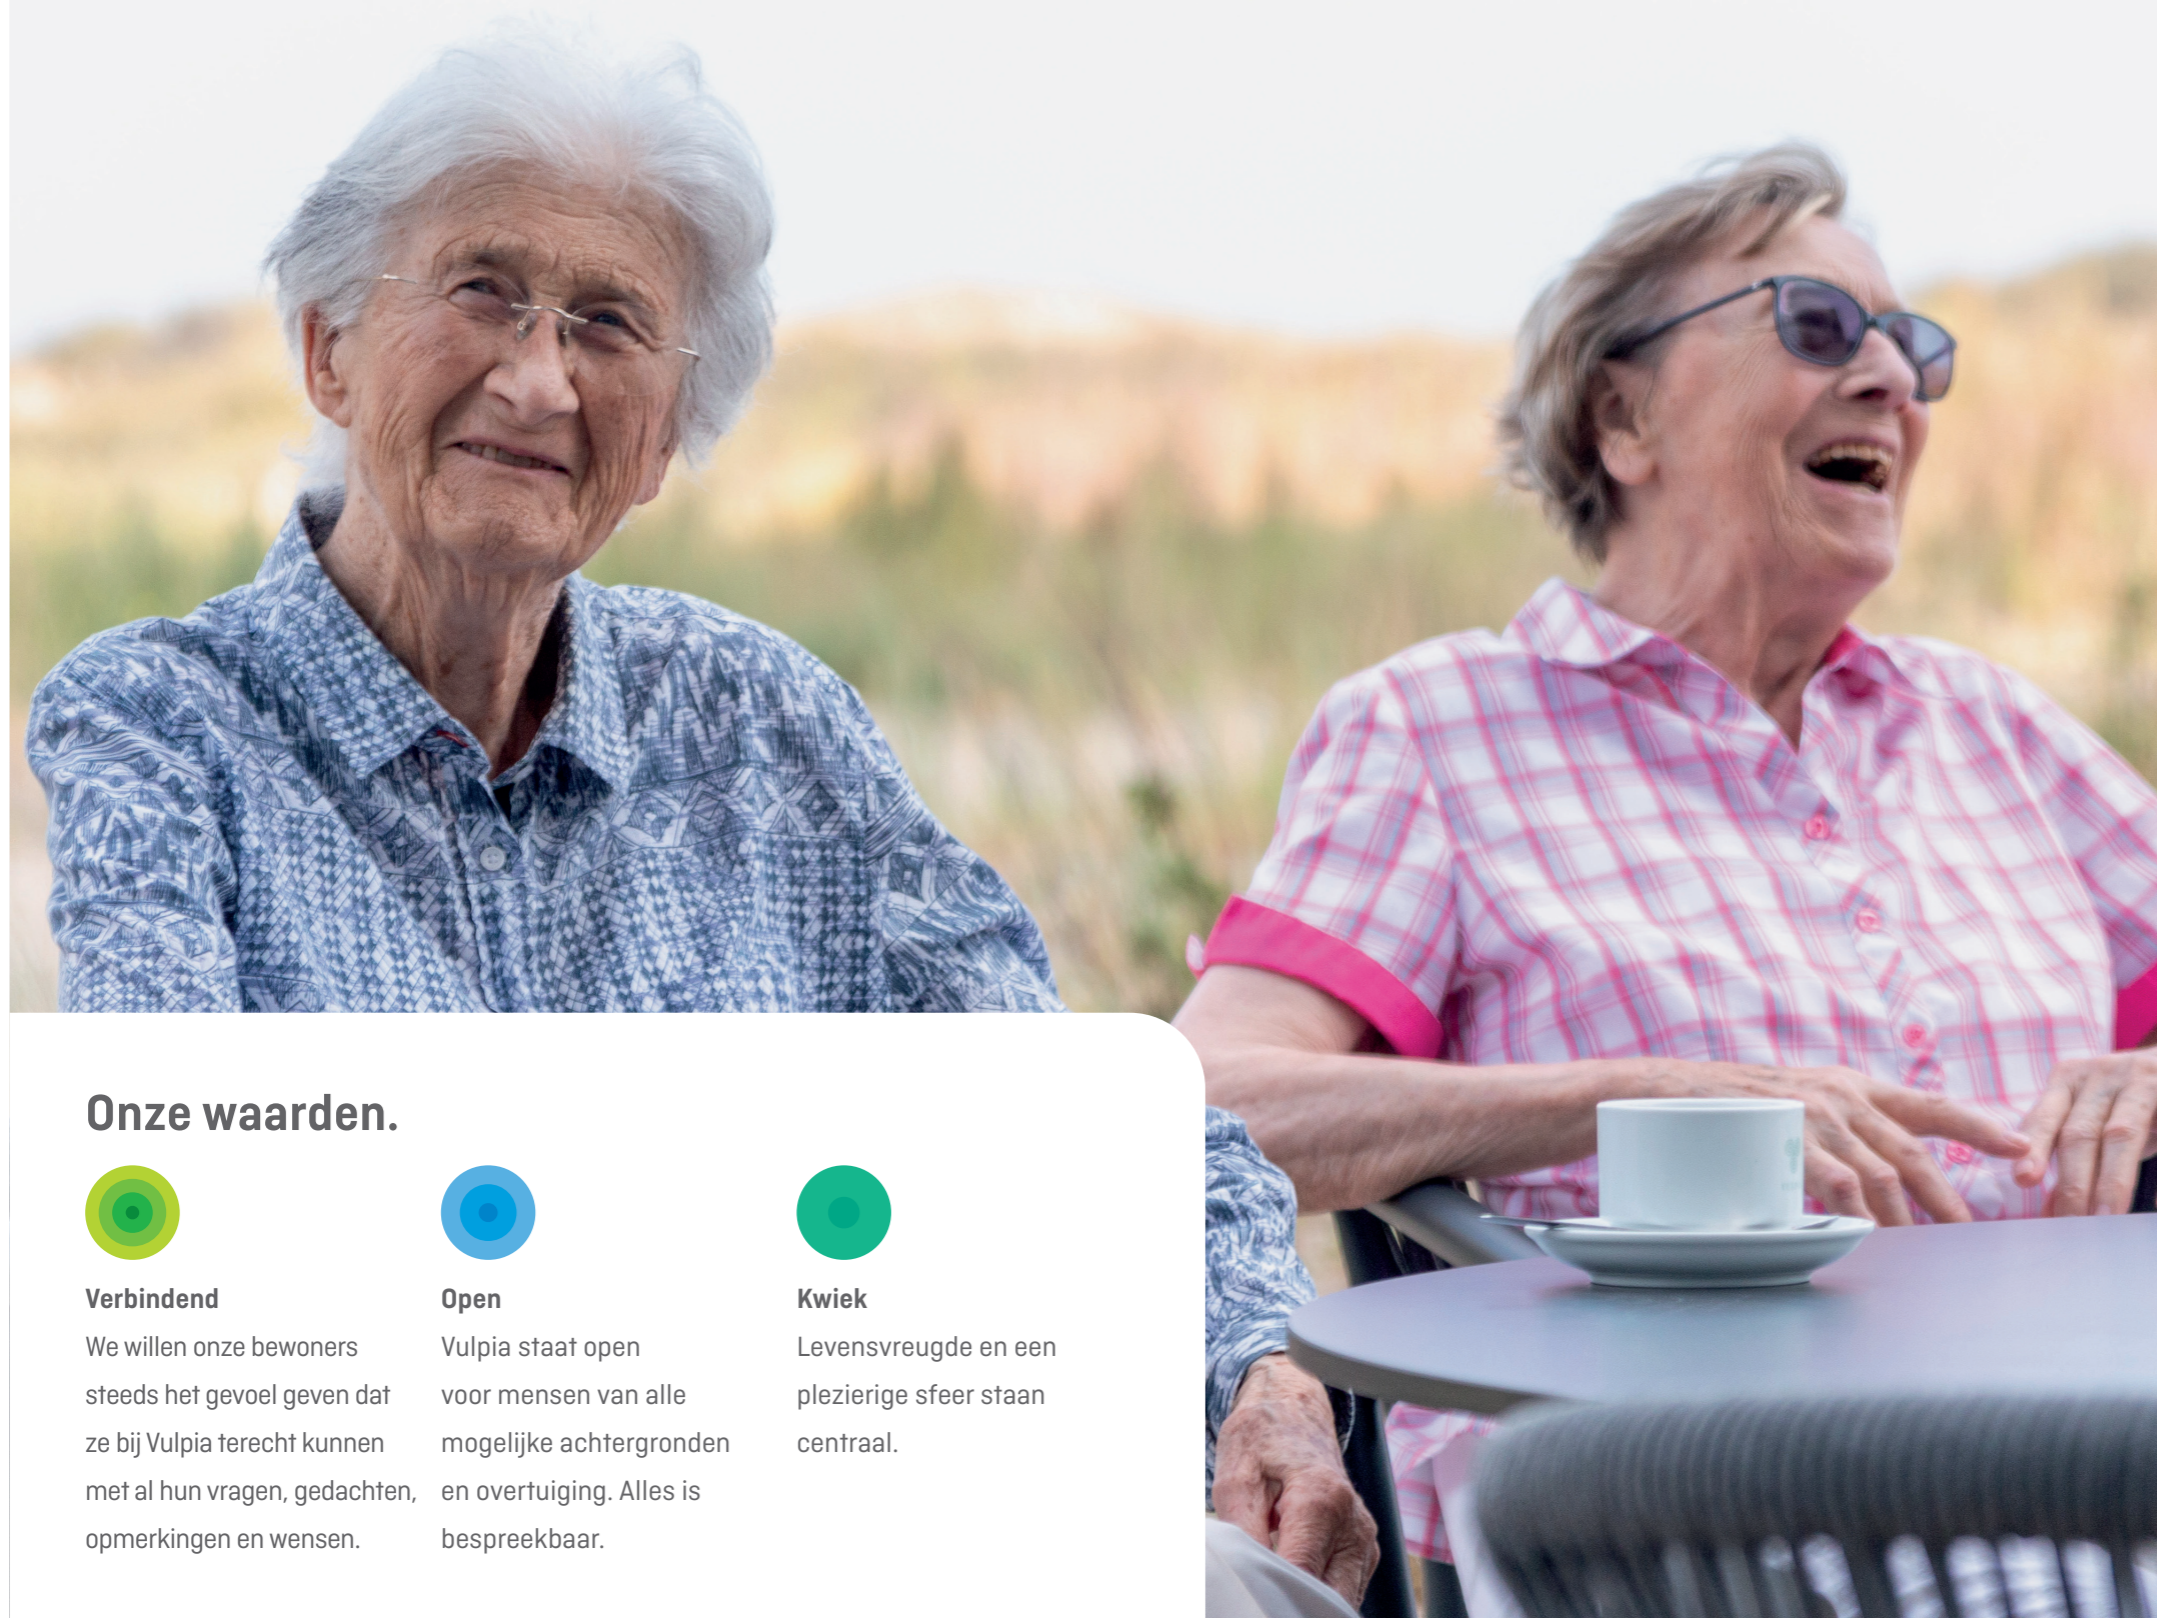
Onze waarden.

Verbindend
We willen onze bewoners steeds het gevoel geven dat ze bij Vulpia terecht kunnen met al hun vragen, gedachten, opmerkingen en wensen.

Open
Vulpia staat open voor mensen van alle mogelijke achtergronden en overtuiging. Alles is bespreekbaar.

Kwiek
Levensvreugde en een plezierige sfeer staan centraal.